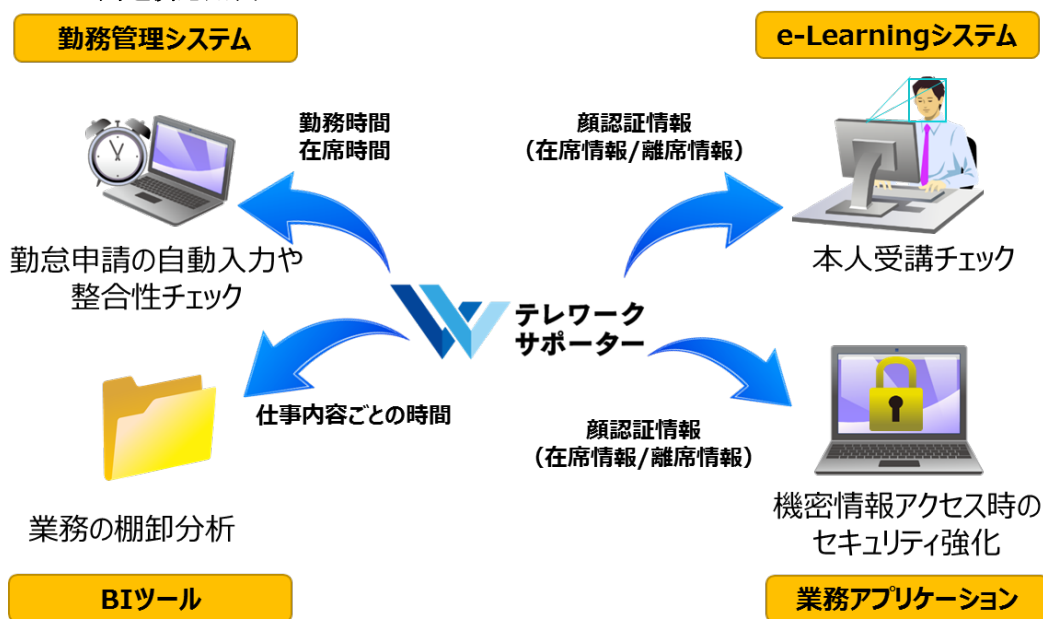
勤務管理システム

e-Learningシステム

勤務時間
在席時間

顔認証情報
（在席情報/離席情報）

勤怠申請の自動入力や
整合性チェック

本人受講チェック

テレワーク
サポーター

仕事内容ごとの時間

顔認証情報
（在席情報/離席情報）

業務の棚卸分析

機密情報アクセス時の
セキュリティ強化

BIツール

業務アプリケーション